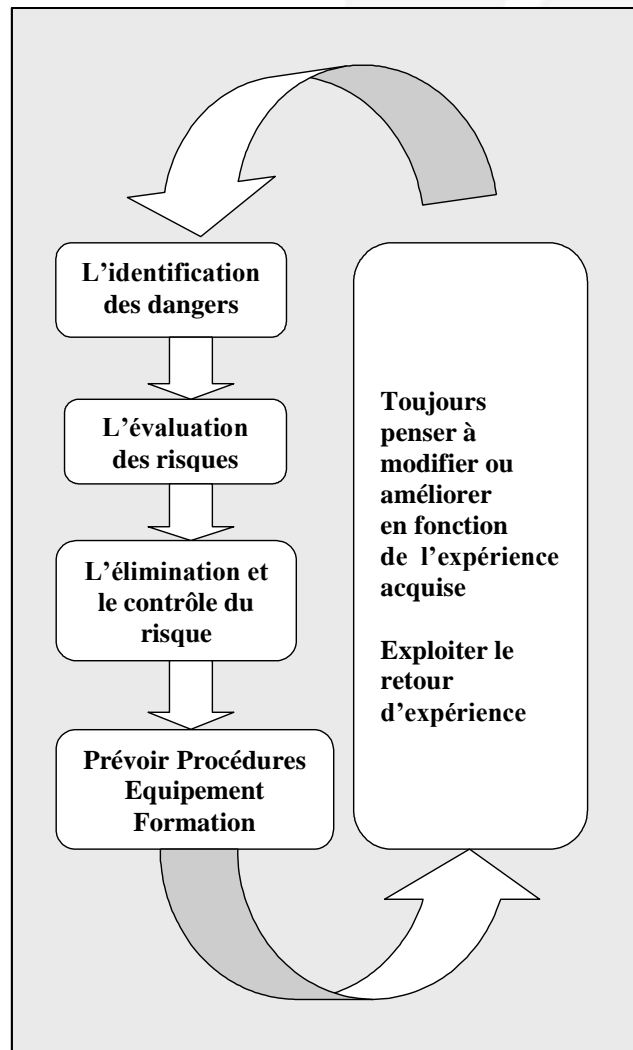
L'identification des dangers

L'évaluation des risques

L'élimination et le contrôle du risque

Prévoir Procédures Equipement Formation

Toujours penser à modifier ou améliorer en fonction de l'expérience acquise

Exploiter le retour d'expérience